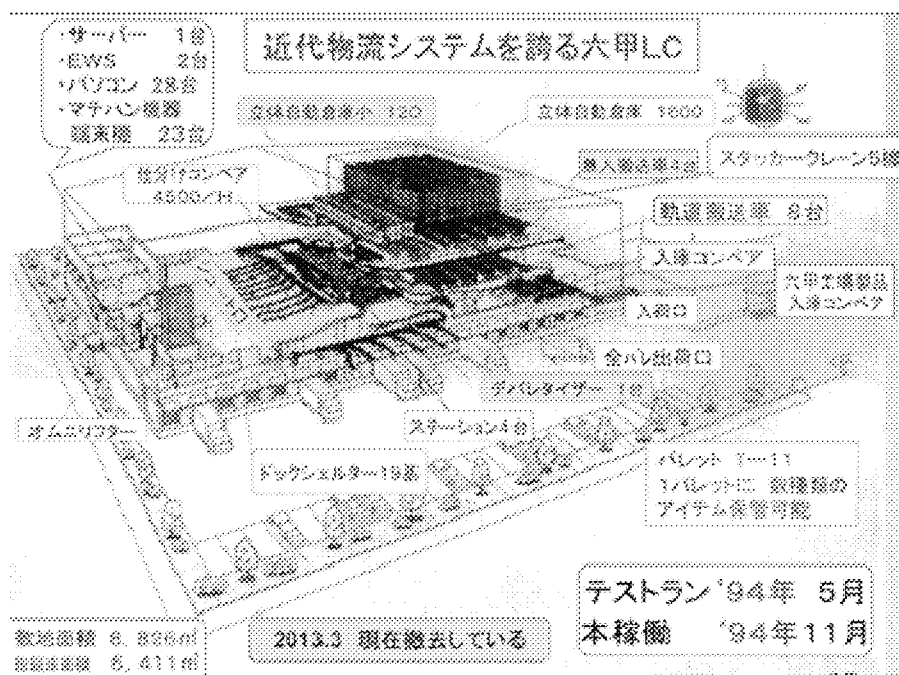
・サーバー　1台
・EWS　2台
・パソコン　28台
・マテハン機器
　端末機　23台

近代物流システムを誇る六甲LC

立体自動倉庫小 120
立体自動倉庫 1600
搬入搬送車 4台
スタッカークレーン5機
仕分けコンベア
4500／H
軌道搬送車　8台
入庫コンベア
六甲工場製品
入庫コンベア
入荷口
全パレ出荷口
デパレタイザー 1台
オムニリフター
ステーション4台
ドックシェルター19基
パレット 1--11
1パレットに 数種類の
アイテム保管可能

テストラン'94年　5月
本稼働　'94年11月

敷地面積 6,836㎡
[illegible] 6,411㎡

2013.3 現在撤去している